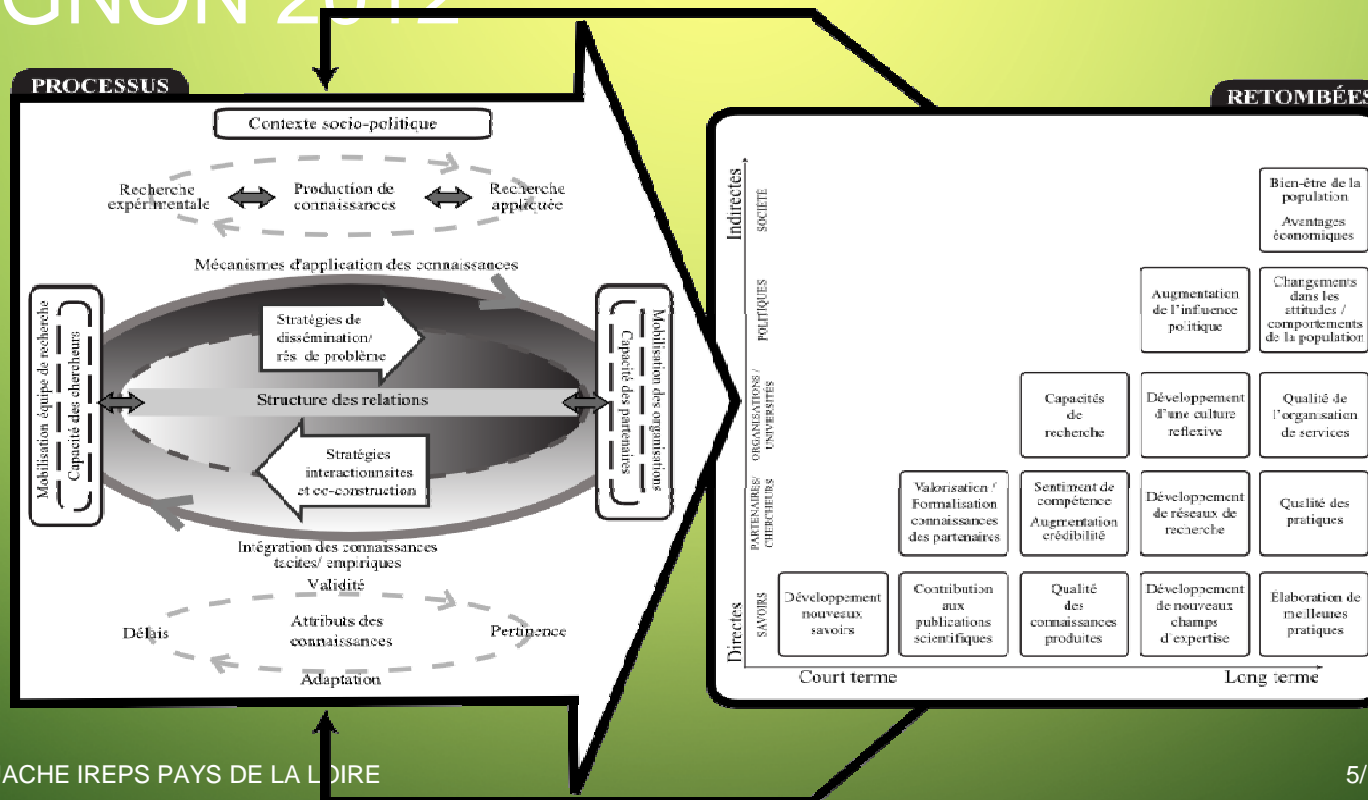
GNON 2012

PROCESSUS

Contexte socio-politique

Recherche expérimentale

Production de connaissances

Recherche appliquée

Mécanismes d'application des connaissances

Mobilisation équipe de recherche
Capacité des chercheurs

Stratégies de dissémination/ rés. de problème

Structure des relations

Stratégies interactionnsites et co-construction

Mobilisation des organisations
Capacité des partenaires

Intégration des connaissances tacites/ empiriques

Validité

Délais

Attributs des connaissances

Pertinence

Adaptation

RETOMBÉES

Indirectes

SOCIÉTÉ

Bien-être de la population

Avantages économiques

POLITIQUES

Augmentation de l'influence politique

Changements dans les attitudes / comportements de la population

ORGANISATIONS / UNIVERSITÉS

Capacités de recherche

Développement d'une culture reflexive

Qualité de l'organisation de services

PARTENAIRES / CHERCHEURS

Valorisation / Formalisation connaissances des partenaires

Sentiment de compétence
Augmentation crédibilité

Développement de réseaux de recherche

Qualité des pratiques

Directes

SAVOIRS

Développement nouveaux savoirs

Contribution aux publications scientifiques

Qualité des connaissances produites

Développement de nouveaux champs d'expertise

Élaboration de meilleures pratiques

Court terme

Long terme

ACHE IREPS PAYS DE LA LOIRE

5/